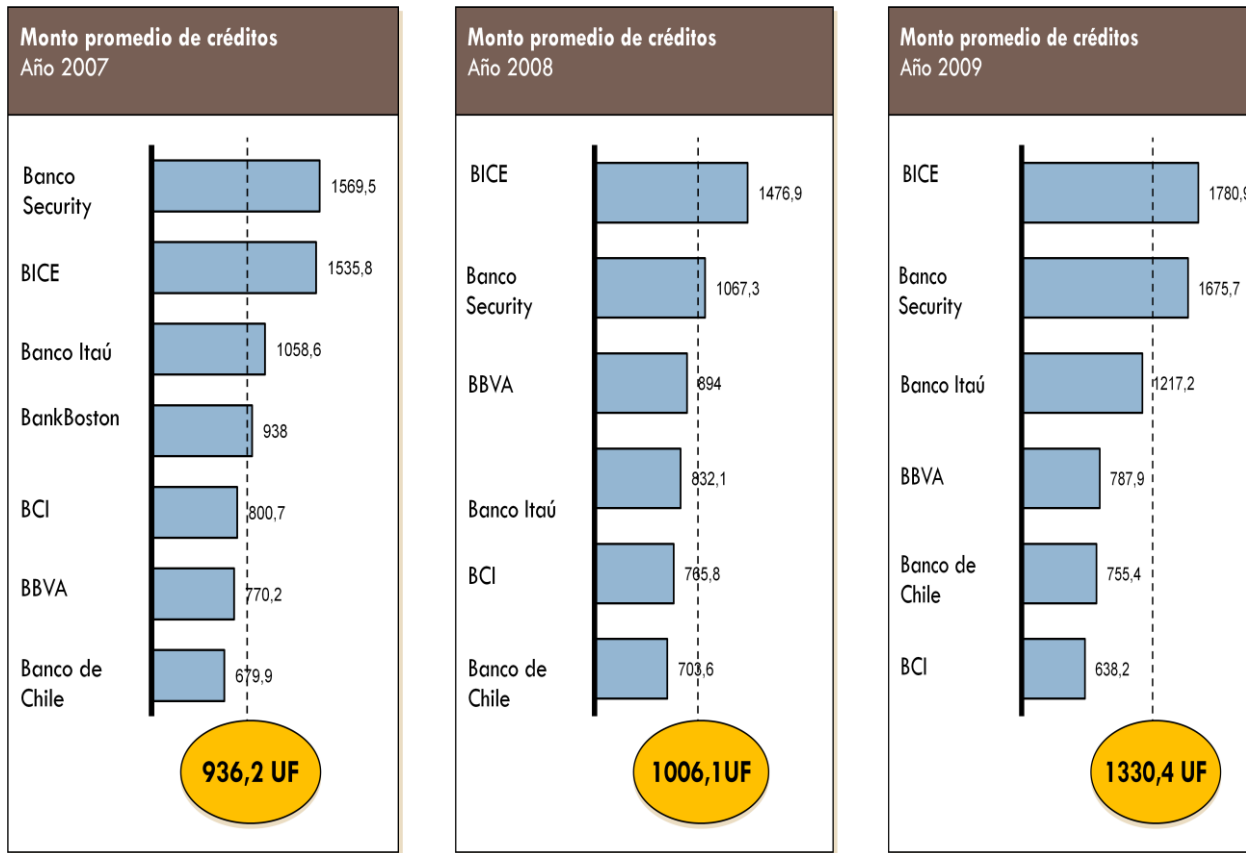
Monto promedio de créditos
Año 2007

Banco Security 1569,5
BICE 1535,8
Banco Itaú 1058,6
BankBoston 938
BCI 800,7
BBVA 770,2
Banco de Chile 679,9

936,2 UF

Monto promedio de créditos
Año 2008

BICE 1476,9
Banco Security 1067,3
BBVA 894
Banco Itaú 832,1
BCI 765,8
Banco de Chile 703,6

1006,1UF

Monto promedio de créditos
Año 2009

BICE 1780,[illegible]
Banco Security 1675,7
Banco Itaú 1217,2
BBVA 787,9
Banco de Chile 755,4
BCI 638,2

1330,4 UF